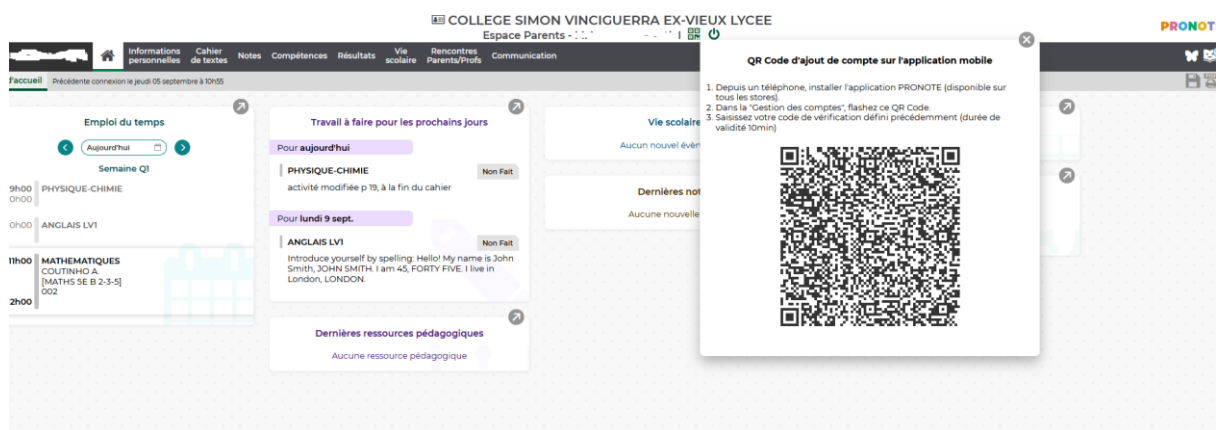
COLLEGE SIMON VINCIGUERRA EX-VIEUX LYCEE
Espace Parents - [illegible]

PRONOT

Informations personnelles | Cahier de textes | Notes | Compétences | Résultats | Vie scolaire | Rencontres Parents/Profs | Communication

l'accueil  Précédente connexion le jeudi 05 septembre à 10h55

Emploi du temps
Aujourd'hui
Semaine Q1
9h00 PHYSIQUE-CHIMIE
0h00
0h00 ANGLAIS LV1
11h00 MATHEMATIQUES
COUTINHO A.
[MATHS 5E B 2-3-5]
002
2h00

Travail à faire pour les prochains jours
Pour aujourd'hui
PHYSIQUE-CHIMIE
Non Fait
activité modifiée p 19, à la fin du cahier
Pour lundi 9 sept.
ANGLAIS LV1
Non Fait
Introduce yourself by spelling: Hello! My name is John Smith, JOHN SMITH. I am 45, FORTY FIVE. I live in London, LONDON.

Dernières ressources pédagogiques
Aucune ressource pédagogique

Vie scolaire
Aucun nouvel évén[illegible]

Dernières not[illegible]
Aucune nouvelle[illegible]

QR Code d'ajout de compte sur l'application mobile
1. Depuis un téléphone, installer l'application PRONOTE (disponible sur tous les stores).
2. Dans la "Gestion des comptes", flashez ce QR Code.
3. Saisissez votre code de vérification défini précédemment (durée de validité 10min)